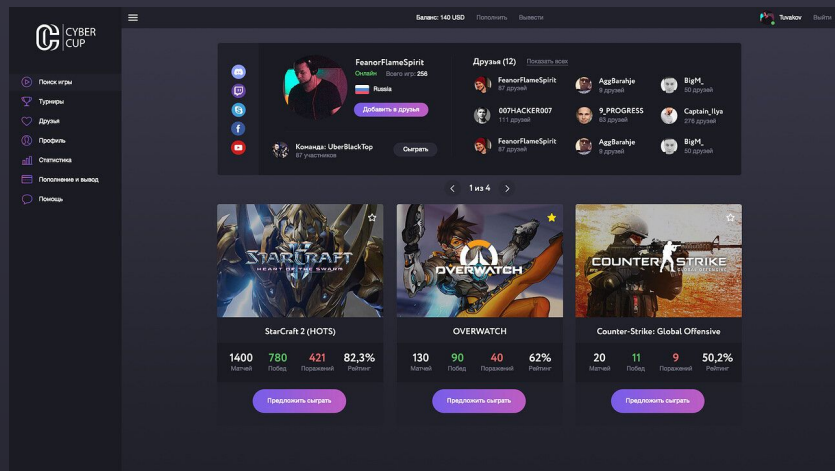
CYBER CUP

Баланс: 140 USD Пополнить Вывести

Tuvakov

Поиск игры
Турниры
Друзья
Профиль
Статистика
Пополнение и вывод
Помощь

FeanorFlameSpirit
Онлайн Всего игр: 256
Russia
Добавить в друзья

Команда: UberBlackTop
67 участников
Сыграть

Друзья (12) Показать всех

FeanorFlameSpirit
87 друзей
AggBarahje
8 друзей
BigM_
50 друзей
007HACKER007
111 друзей
9_PROGRESS
63 друзей
Captain_Ilya
276 друзей
FeanorFlameSpirit
87 друзей
AggBarahje
8 друзей
BigM_
50 друзей

1 из 4

STARCRAFT II HEART OF THE SWARM
StarCraft 2 (HOTS)
1400 Матчей
780 Побед
421 Поражений
82,3% Рейтинг
Предложить сыграть

OVERWATCH
OVERWATCH
130 Матчей
90 Побед
40 Поражений
62% Рейтинг
Предложить сыграть

COUNTER STRIKE GLOBAL OFFENSIVE
Counter-Strike: Global Offensive
20 Матчей
11 Побед
9 Поражений
50,2% Рейтинг
Предложить сыграть